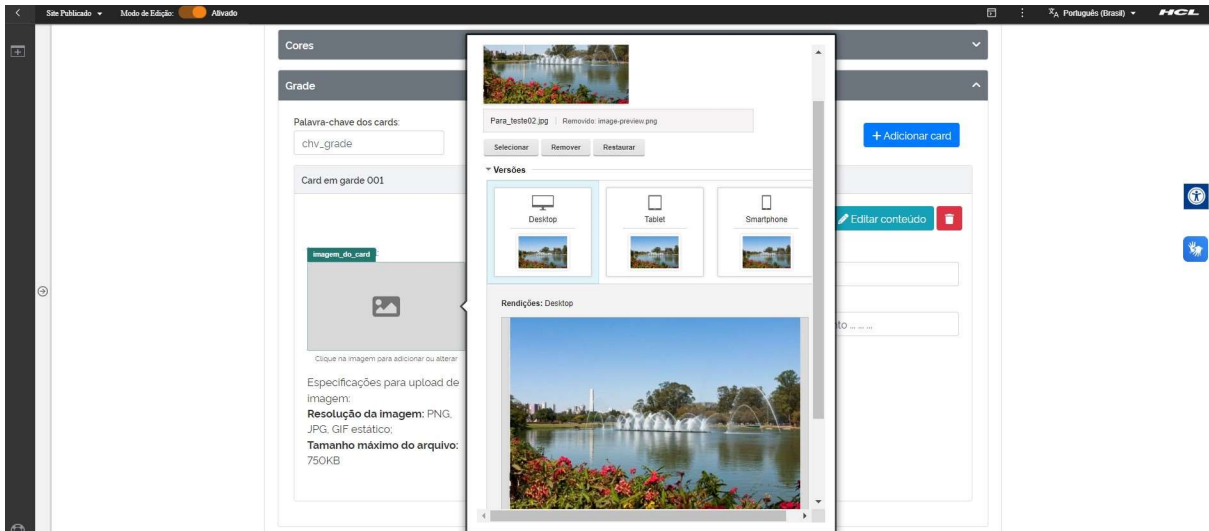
Site Publicado ▾ Modo de Edição: Ativado

Português (Brasil) ▾ HCL

Cores

Grade

Palavra-chave dos cards:

chv_grade

+ Adicionar card

Card em garde 001

Editar conteúdo

imagem_do_card

Clique na imagem para adicionar ou alterar

Especificações para upload de imagem:
**Resolução da imagem:** PNG, JPG, GIF estático;
**Tamanho máximo do arquivo:** 750KB

Para_teste02.jpg | Removido: image-preview.png

Selecionar Remover Restaurar

Versões

Desktop

Tablet

Smartphone

Rendições: Desktop

to ... ...